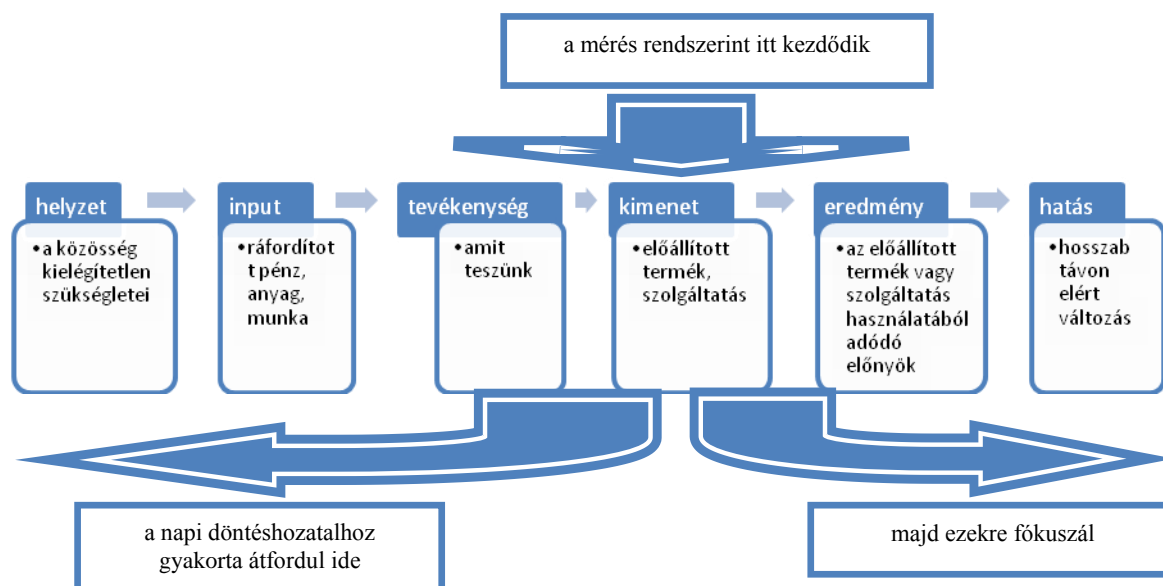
a mérés rendszerint itt kezdődik

helyzet
•a közösség kielégítetlen szükségletei

input
•ráfordított pénz, anyag, munka

tevékenység
•amit teszünk

kimenet
•előállított termék, szolgáltatás

eredmény
•az előállított termék vagy szolgáltatás használatából adódó előnyök

hatás
•hosszab távon elért változás

a napi döntéshozatalhoz gyakorta átfordul ide

majd ezekre fókuszál